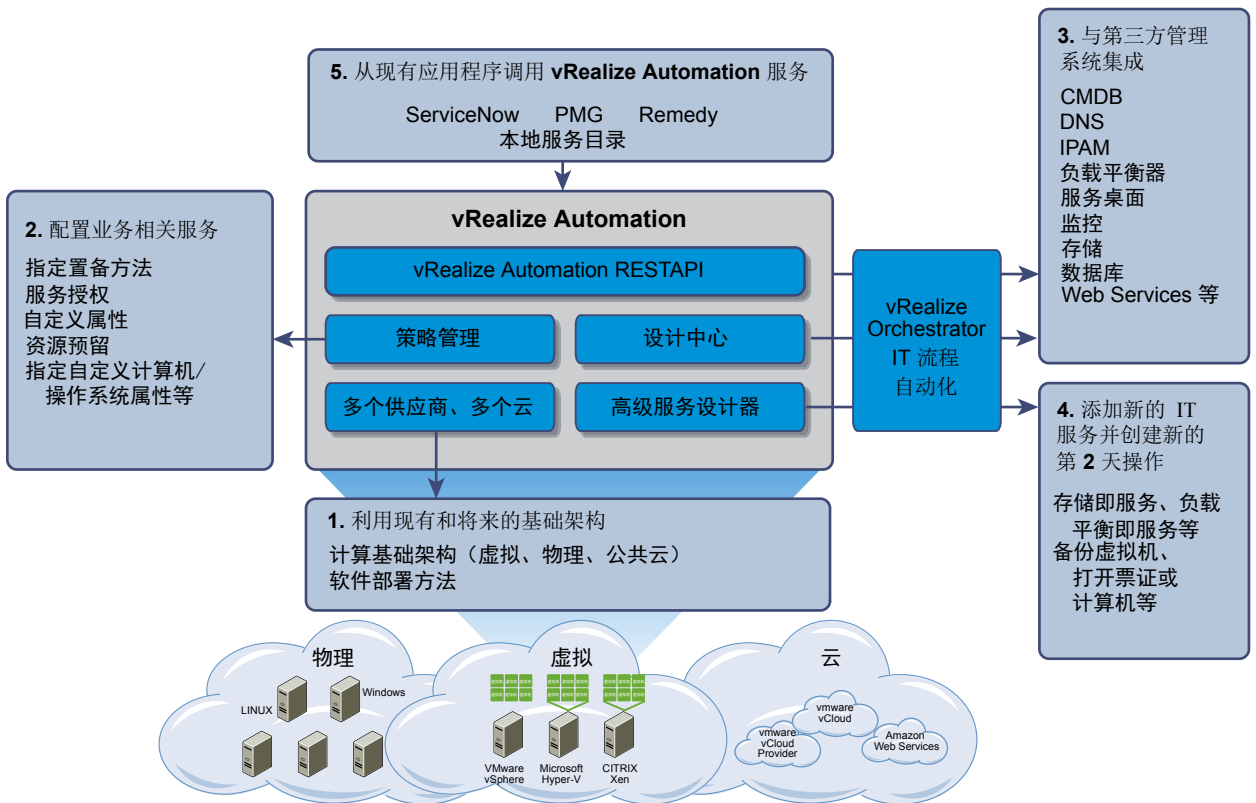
5. 从现有应用程序调用 vRealize Automation 服务

ServiceNow PMG Remedy
本地服务目录

3. 与第三方管理系统集成

CMDB
DNS
IPAM
负载平衡器
服务桌面
监控
存储
数据库
Web Services 等

2. 配置业务相关服务

指定置备方法
服务授权
自定义属性
资源预留
指定自定义计算机/操作系统属性等

vRealize Automation

vRealize Automation RESTAPI

策略管理

设计中心

多个供应商、多个云

高级服务设计器

vRealize Orchestrator
IT 流程自动化

4. 添加新的 IT 服务并创建新的第 2 天操作

存储即服务、负载平衡即服务等
备份虚拟机、打开票证或计算机等

1. 利用现有和将来的基础架构

计算基础架构（虚拟、物理、公共云）
软件部署方法

物理

LINUX

Windows

虚拟

VMware vSphere

Microsoft Hyper-V

CITRIX Xen

云

vmware vCloud

vmware vCloud Provider

Amazon Web Services